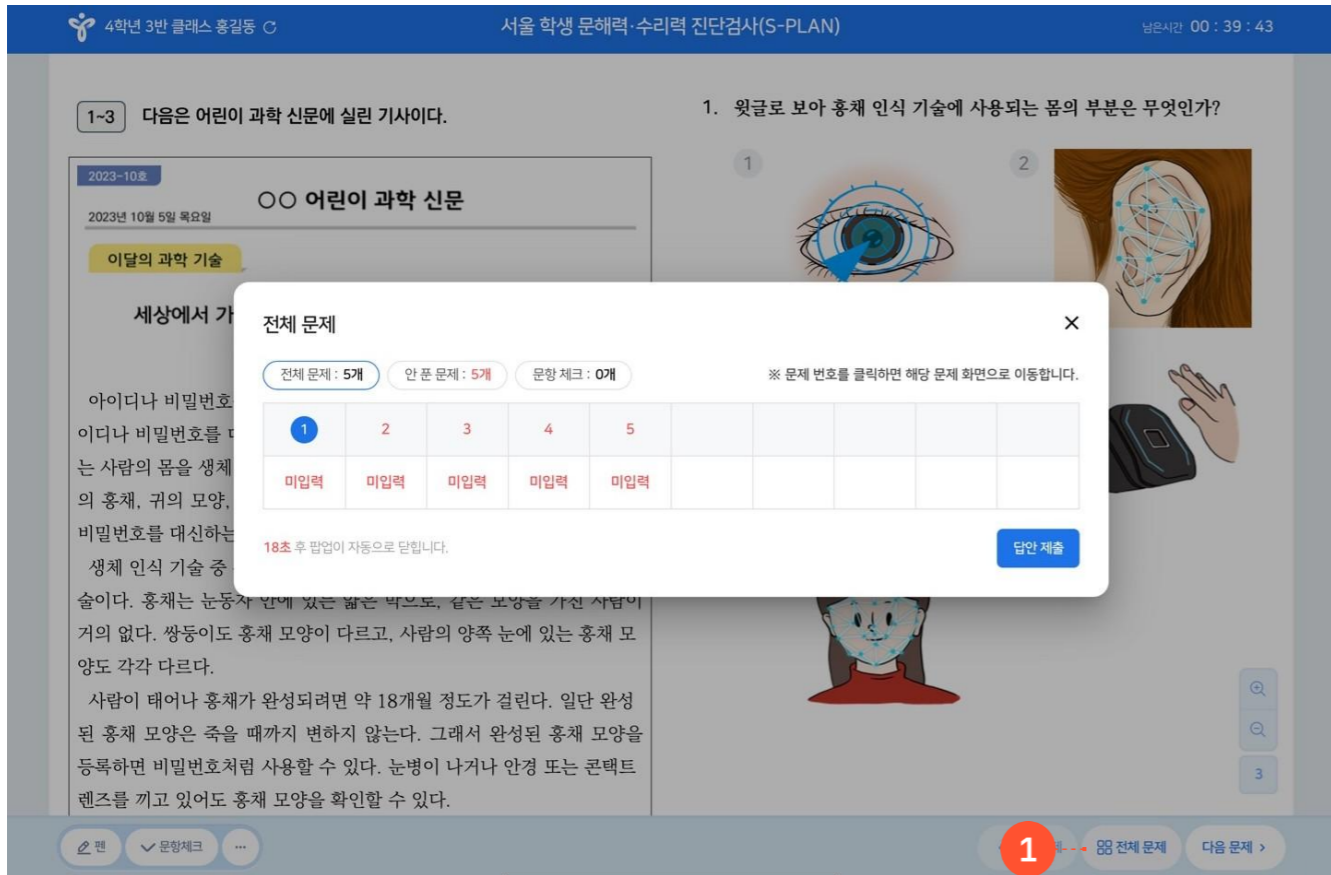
4학년 3반 클래스 홍길동 C

서울 학생 문해력·수리력 진단검사(S-PLAN)

남은시간 00 : 39 : 43

1~3 다음은 어린이 과학 신문에 실린 기사이다.

2023-10호

○○ 어린이 과학 신문

2023년 10월 5일 목요일

이달의 과학 기술

세상에서 가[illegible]

아이디나 비밀번호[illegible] 이디나 비밀번호를 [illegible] 는 사람의 몸을 생체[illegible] 의 홍채, 귀의 모양, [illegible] 비밀번호를 대신하는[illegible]

생체 인식 기술 중 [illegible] 술이다. 홍채는 눈동자 안에 있는 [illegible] 같은 모양을 가진 사람이 거의 없다. 쌍둥이도 홍채 모양이 다르고, 사람의 양쪽 눈에 있는 홍채 모양도 각각 다르다.

사람이 태어나 홍채가 완성되려면 약 18개월 정도가 걸린다. 일단 완성된 홍채 모양은 죽을 때까지 변하지 않는다. 그래서 완성된 홍채 모양을 등록하면 비밀번호처럼 사용할 수 있다. 눈병이 나거나 안경 또는 콘택트 렌즈를 끼고 있어도 홍채 모양을 확인할 수 있다.

1. 윗글로 보아 홍채 인식 기술에 사용되는 몸의 부분은 무엇인가?

1

2

전체 문제

×

전체 문제 : 5개

안 푼 문제 : 5개

문항 체크 : 0개

※ 문제 번호를 클릭하면 해당 문제 화면으로 이동합니다.

| 1 | 2 | 3 | 4 | 5 | | | | | |
|---|---|---|---|---|---|---|---|---|---|
| 미입력 | 미입력 | 미입력 | 미입력 | 미입력 | | | | | |

18초 후 팝업이 자동으로 닫힙니다.

답안 제출

3

펜

문항체크

...

1

전체 문제

다음 문제 >